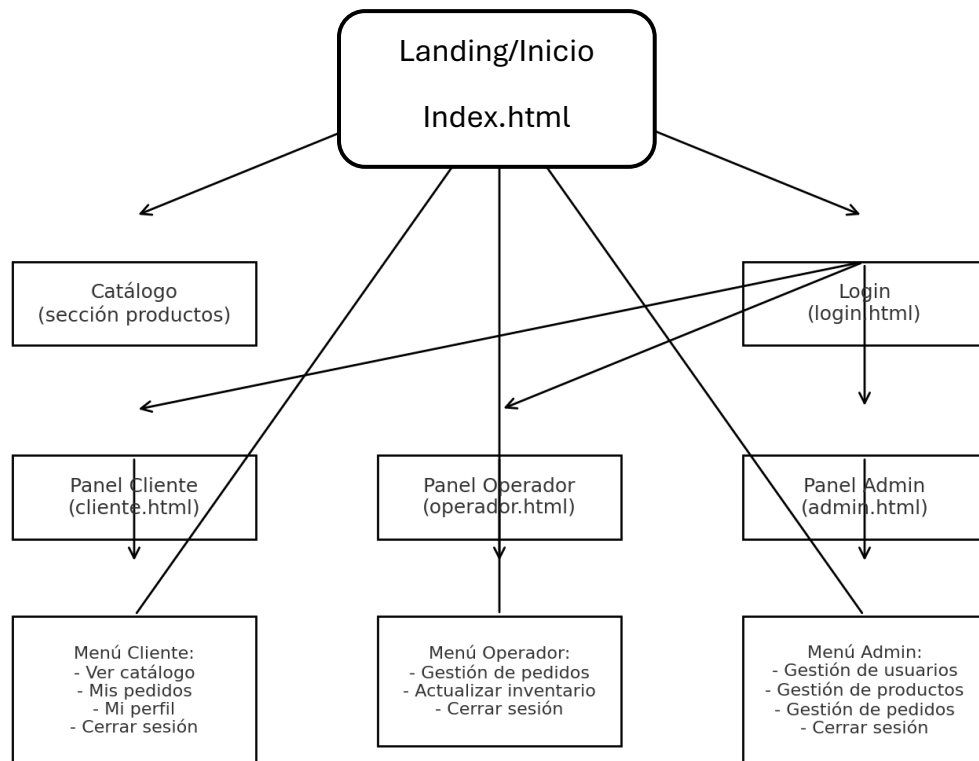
Landing/Inicio

Index.html

Catálogo
(sección productos)

Login
(login.html)

Panel Cliente
(cliente.html)

Panel Operador
(operador.html)

Panel Admin
(admin.html)

Menú Cliente:
- Ver catálogo
- Mis pedidos
- Mi perfil
- Cerrar sesión

Menú Operador:
- Gestión de pedidos
- Actualizar inventario
- Cerrar sesión

Menú Admin:
- Gestión de usuarios
- Gestión de productos
- Gestión de pedidos
- Cerrar sesión